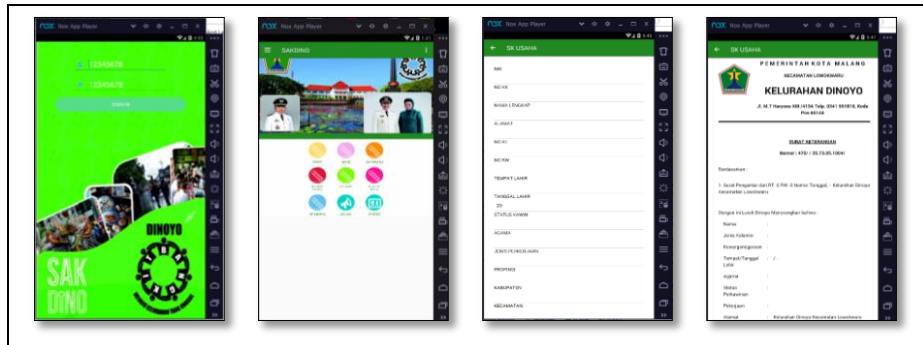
nox Nox App Player

12345678

12345678

DINOYO

SAK DINO

nox Nox App Player

SAKDINO

nox Nox App Player

SK USAHA

NIK

NO KK

NAMA LENGKAP

ALAMAT

NO RT

NO RW

TEMPAT LAHIR

TANGGAL LAHIR

STATUS KAWIN

AGAMA

JENIS PEKERJAAN

PROPINSI

KABUPATEN

KECAMATAN

nox Nox App Player

SK USAHA

PEMERINTAH KOTA MALANG

KECAMATAN LOWOKWARU

KELURAHAN DINOYO

SURAT KETERANGAN

Berdasarkan :

Dengan ini Lurah Dinoyo Menerangkan bahwa :

Nama

Jenis Kelamin

Kewarganegaraan

Tempat/Tanggal Lahir

Agama

Status Perkawinan

Pekerjaan

Alamat : Kelurahan Dinoyo Kecamatan Lowokwaru